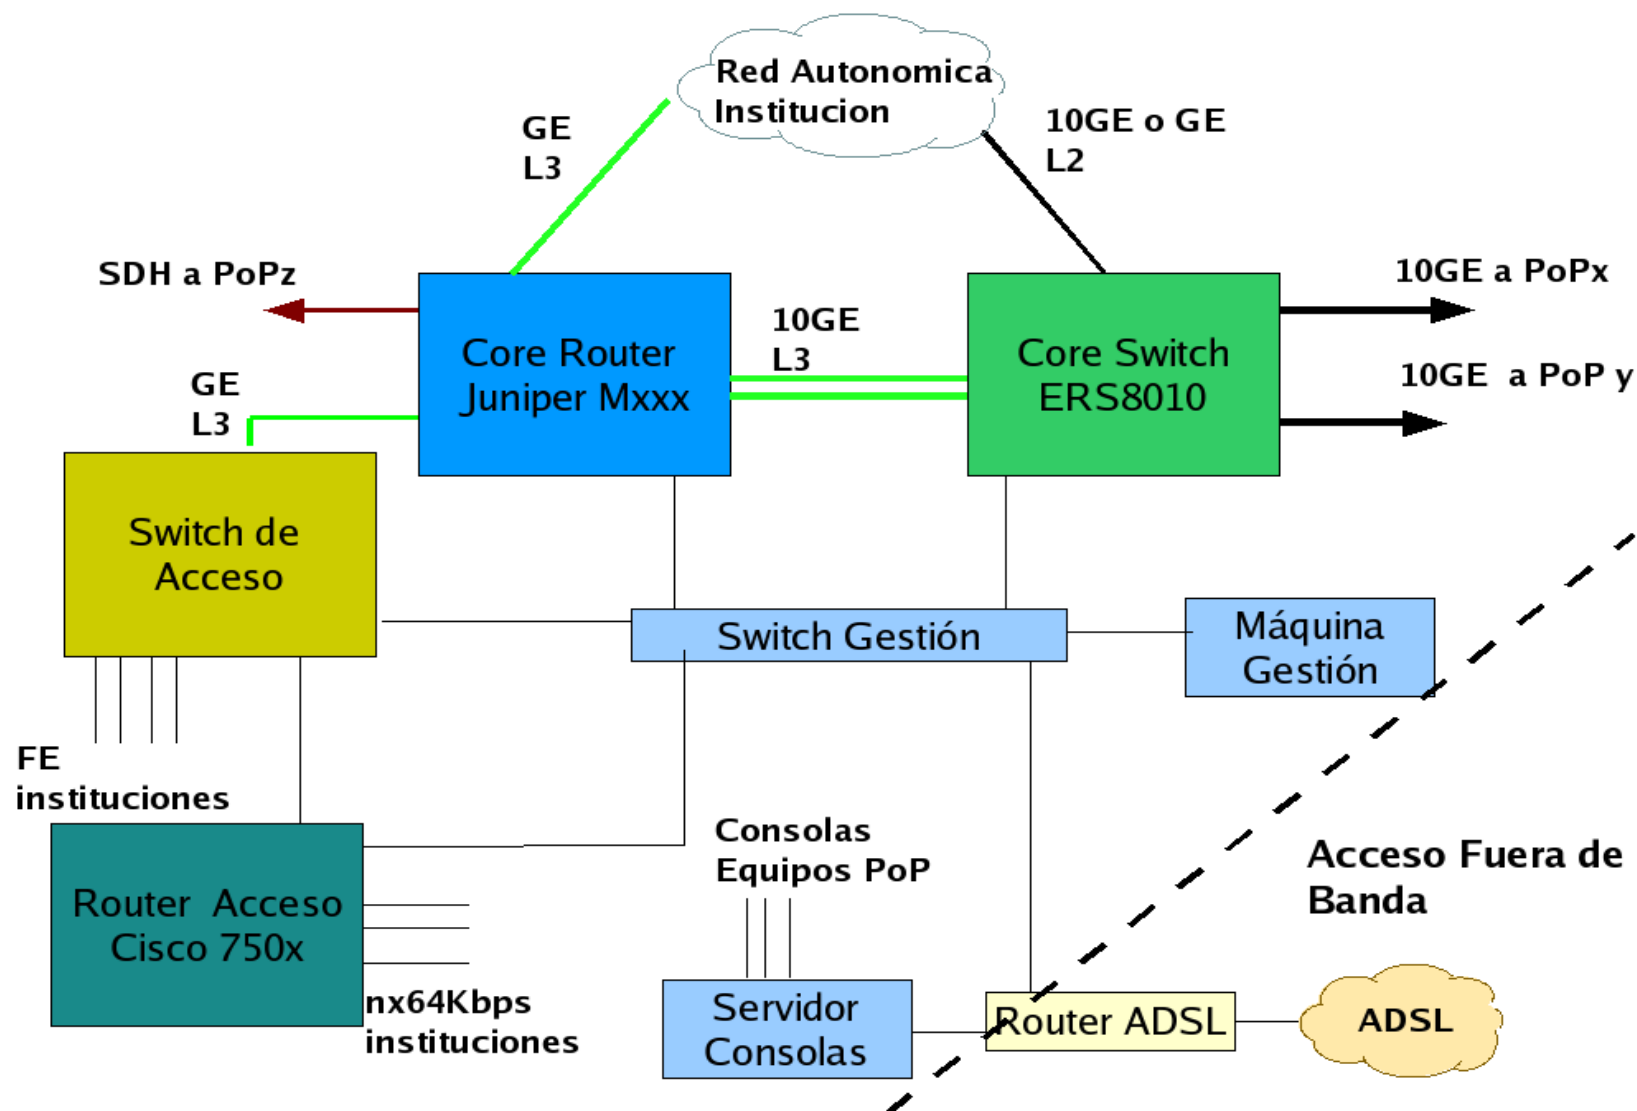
Red Autonomica
Institucion

GE
L3

10GE o GE
L2

SDH a PoPz

Core Router
Juniper Mxxx

10GE
L3

Core Switch
ERS8010

10GE a PoPx

10GE a PoP y

GE
L3

Switch de
Acceso

Switch Gestión

Máquina
Gestión

FE
instituciones

Consolas
Equipos PoP

Acceso Fuera de
Banda

Router Acceso
Cisco 750x

nx64Kbps
instituciones

Servidor
Consolas

Router ADSL

ADSL